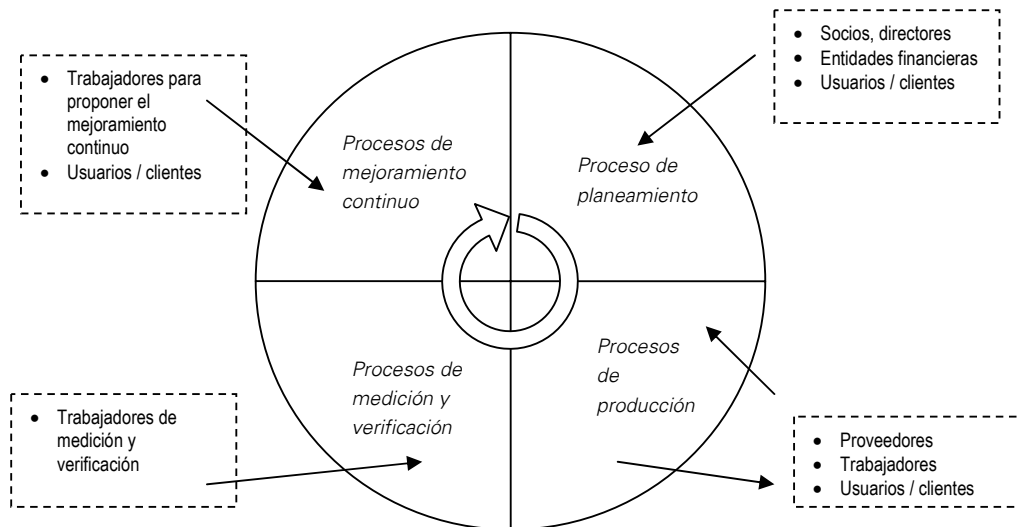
- Socios, directores
- Entidades financieras
- Usuarios / clientes

- Trabajadores para proponer el mejoramiento continuo
- Usuarios / clientes

Procesos de mejoramiento continuo

Proceso de planeamiento

Procesos de medición y verificación

Procesos de producción

- Trabajadores de medición y verificación

- Proveedores
- Trabajadores
- Usuarios / clientes